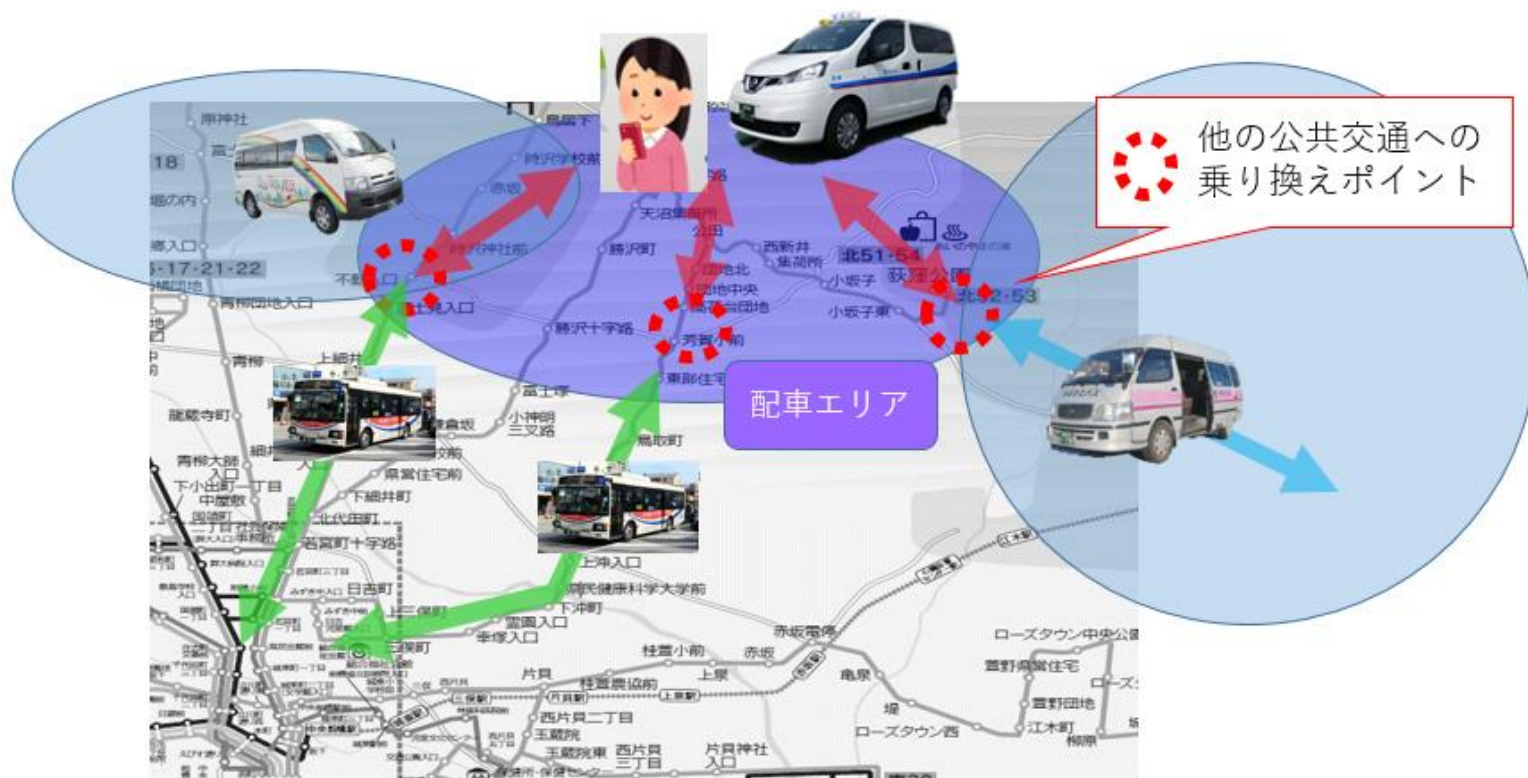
他の公共交通への
乗り換えポイント

配車エリア

原神社
18
勝沢学校前
赤坂
天沼集落前
勝沢神社前
勝沢町
西新井
集荷所
北51·54
荻窪公園
小坂子
北52·53
小坂子東
芳賀小前
勝沢十字路
東部住宅
富士塚
小神明
三叉路
鳥取町
上細井
青柳
龍蔵寺町
青柳大師入口
下小出町一丁目
中屋敷
下細井町
北代田町
若宮町十字路
日吉町
上三俣町
三俣町
上沖入口
県民健康科学大学前
下沖町
霊園入口
幸塚入口
桂萱小前
赤坂
赤坂電停
ローズタウン中央公園
荻野県営住宅
亀泉
上泉
片貝
桂萱農協前
西片貝二丁目
玉蔵院
玉蔵院東
西片貝三丁目
片貝神社入口
ローズタウン西
荻野団地
江木町
堤